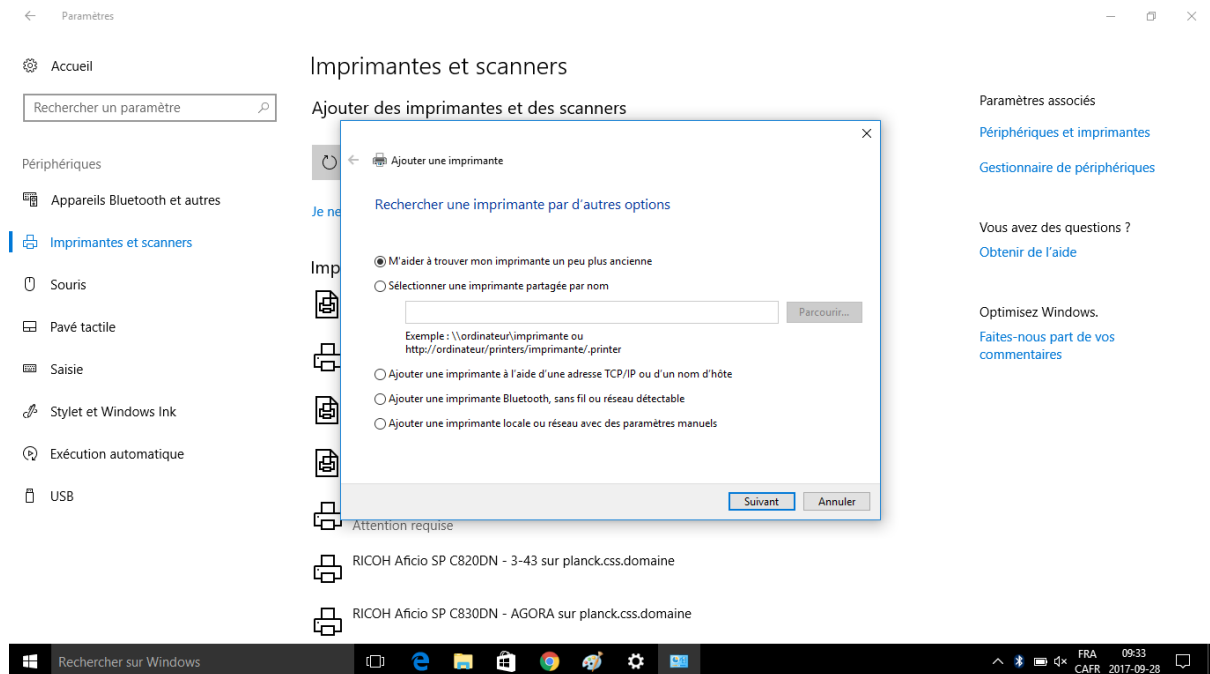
Paramètres

Accueil

Rechercher un paramètre

Périphériques

Appareils Bluetooth et autres

Imprimantes et scanners

Souris

Pavé tactile

Saisie

Stylet et Windows Ink

Exécution automatique

USB

Imprimantes et scanners

Ajouter des imprimantes et des scanners

Je ne

Imp

Ajouter une imprimante

Rechercher une imprimante par d'autres options

M'aider à trouver mon imprimante un peu plus ancienne

Sélectionner une imprimante partagée par nom

Parcourir...

Exemple : \\ordinateur\imprimante ou http://ordinateur/printers/imprimante/.printer

Ajouter une imprimante à l'aide d'une adresse TCP/IP ou d'un nom d'hôte

Ajouter une imprimante Bluetooth, sans fil ou réseau détectable

Ajouter une imprimante locale ou réseau avec des paramètres manuels

Suivant

Annuler

Attention requise

RICOH Aficio SP C820DN - 3-43 sur planck.css.domaine

RICOH Aficio SP C830DN - AGORA sur planck.css.domaine

Paramètres associés

Périphériques et imprimantes

Gestionnaire de périphériques

Vous avez des questions ?

Obtenir de l'aide

Optimisez Windows.

Faites-nous part de vos commentaires

Rechercher sur Windows

FRA
CAFR

09:33
2017-09-28